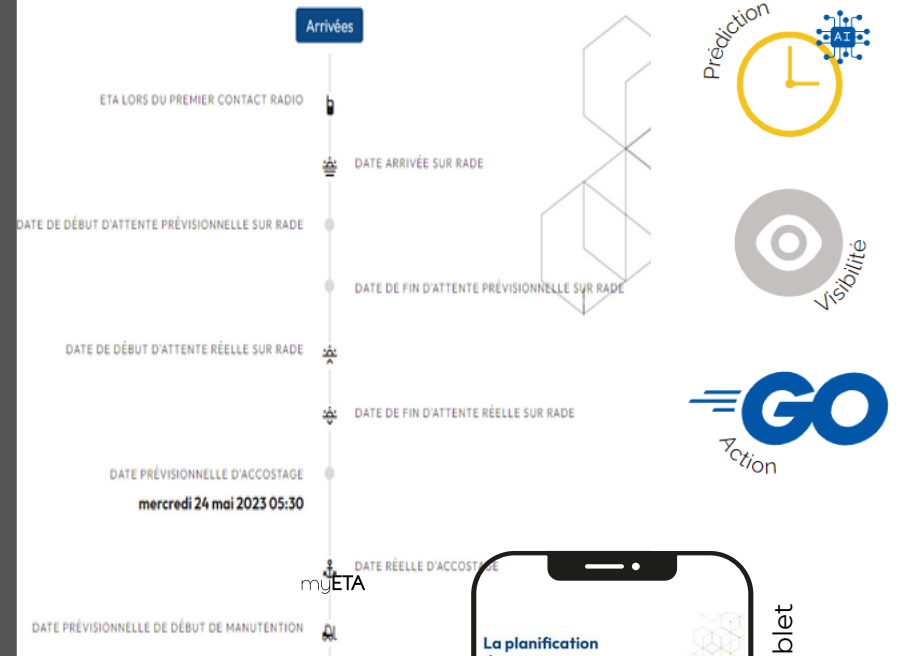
Arrivées

ETA LORS DU PREMIER CONTACT RADIO

DATE ARRIVÉE SUR RADE

DATE DE DÉBUT D'ATTENTE PRÉVISIONNELLE SUR RADE

DATE DE FIN D'ATTENTE PRÉVISIONNELLE SUR RADE

DATE DE DÉBUT D'ATTENTE RÉELLE SUR RADE

DATE DE FIN D'ATTENTE RÉELLE SUR RADE

DATE PRÉVISIONNELLE D'ACCOSTAGE

mercredi 24 mai 2023 05:30

DATE RÉELLE D'ACCOSTAGE

myETA

DATE PRÉVISIONNELLE DE DÉBUT DE MANUTENTION

Prédiction

AI

Visibilité

GO

Action

La planification

blet